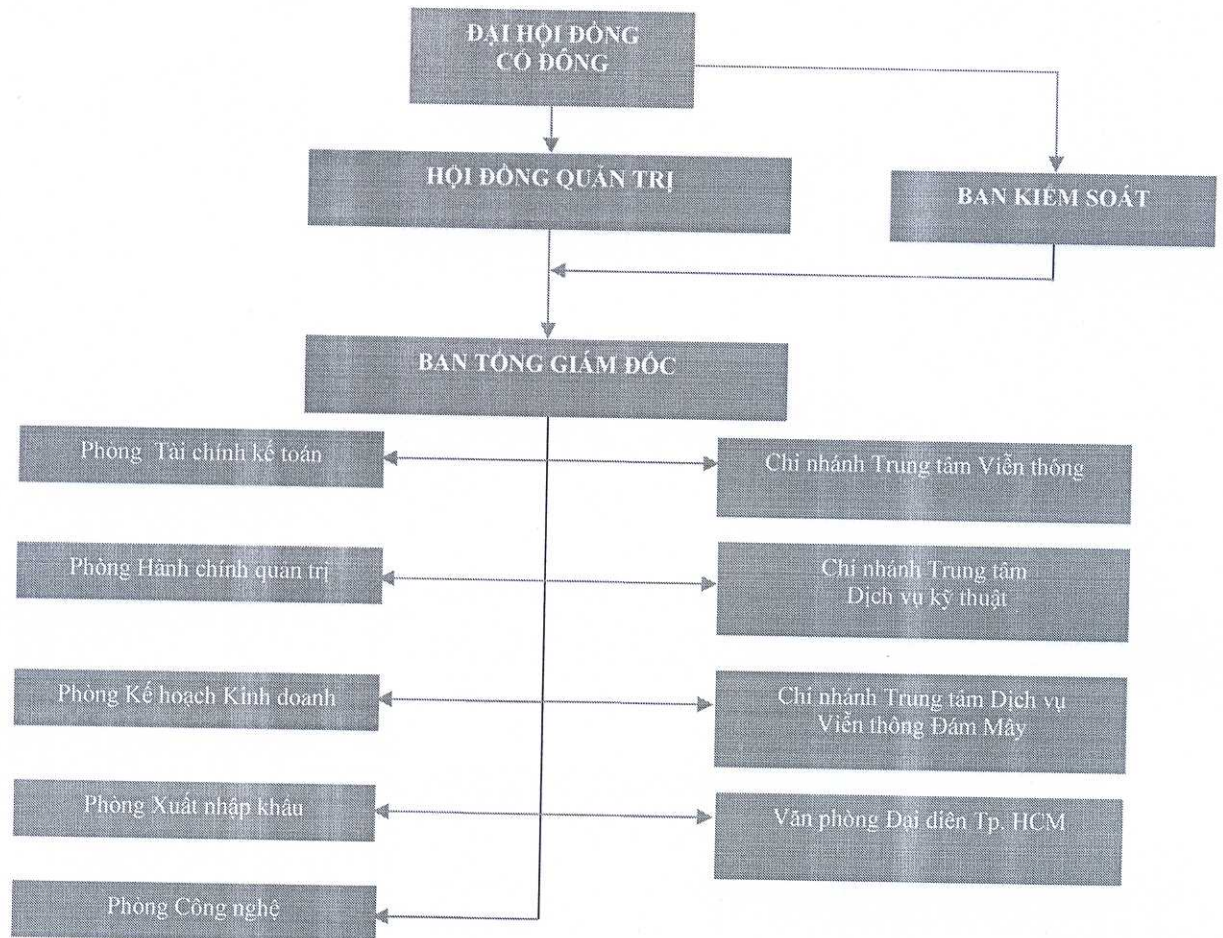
ĐẠI HỘI ĐỒNG CỔ ĐÔNG

HỘI ĐỒNG QUẢN TRỊ

BAN KIỂM SOÁT

BAN TỔNG GIÁM ĐỐC

Phòng Tài chính kế toán

Chi nhánh Trung tâm Viễn thông

Phòng Hành chính quản trị

Chi nhánh Trung tâm Dịch vụ kỹ thuật

Phòng Kế hoạch Kinh doanh

Chi nhánh Trung tâm Dịch vụ Viễn thông Đám Mây

Phòng Xuất nhập khẩu

Văn phòng Đại diện Tp. HCM

Phòng Công nghệ